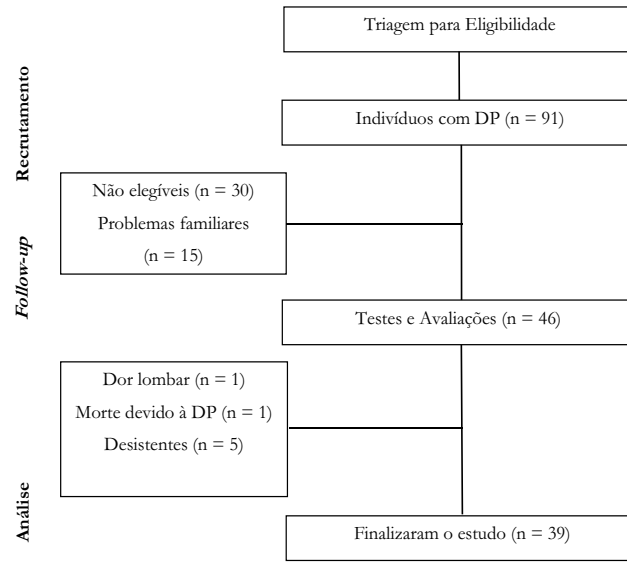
Recrutamento

Triagem para Eligibilidade

Indivíduos com DP (n = 91)

Não elegíveis (n = 30)
Problemas familiares
(n = 15)

*Follow-up*

Testes e Avaliações (n = 46)

Dor lombar (n = 1)
Morte devido à DP (n = 1)
Desistentes (n = 5)

Análise

Finalizaram o estudo (n = 39)